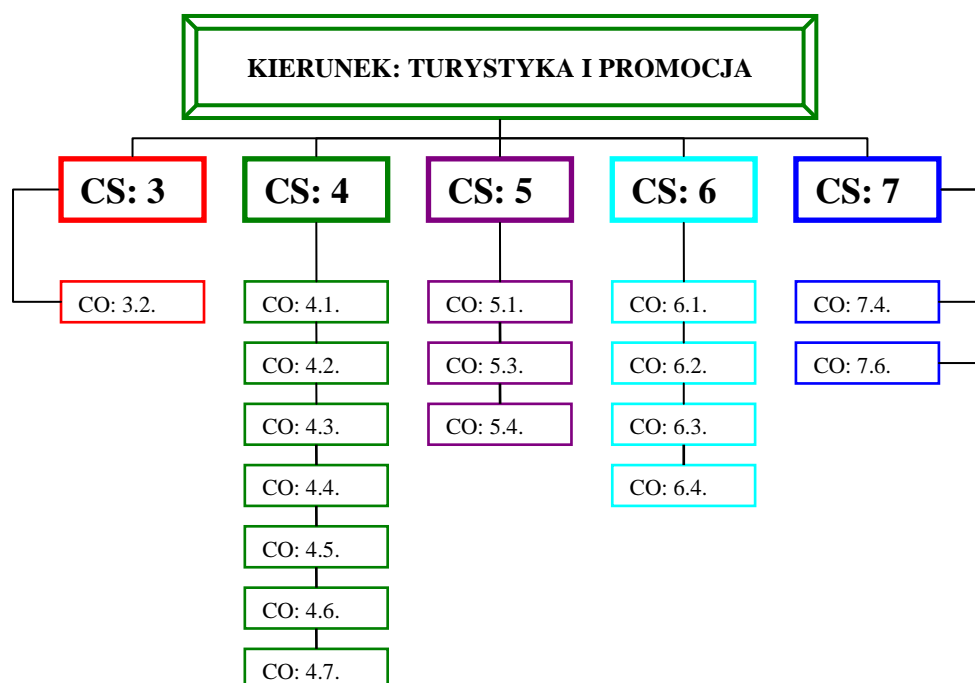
KIERUNEK: TURYSTYKA I PROMOCJA

CS: 3

CO: 3.2.

CS: 4

CO: 4.1.

CO: 4.2.

CO: 4.3.

CO: 4.4.

CO: 4.5.

CO: 4.6.

CO: 4.7.

CS: 5

CO: 5.1.

CO: 5.3.

CO: 5.4.

CS: 6

CO: 6.1.

CO: 6.2.

CO: 6.3.

CO: 6.4.

CS: 7

CO: 7.4.

CO: 7.6.